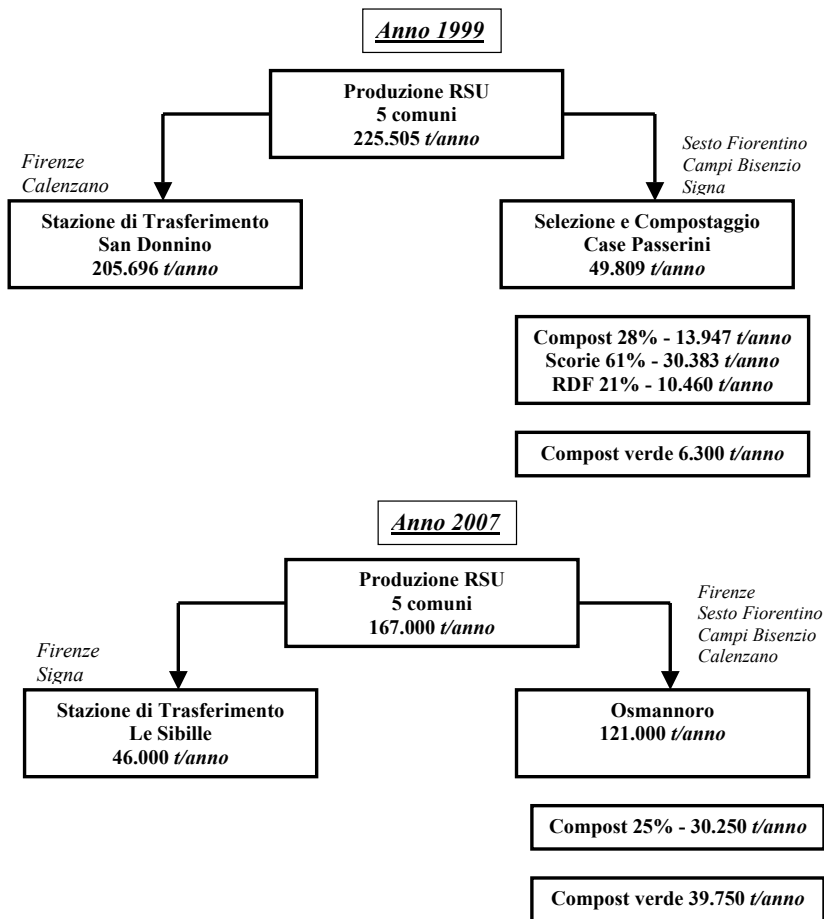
Anno 1999

Produzione RSU
5 comuni
225.505 t/anno

Firenze
Calenzano

Sesto Fiorentino
Campi Bisenzio
Signa

Stazione di Trasferimento
San Donnino
205.696 t/anno

Selezione e Compostaggio
Case Passerini
49.809 t/anno

Compost 28% - 13.947 t/anno
Scorie 61% - 30.383 t/anno
RDF 21% - 10.460 t/anno

Compost verde 6.300 t/anno

Anno 2007

Produzione RSU
5 comuni
167.000 t/anno

Firenze
Signa

Firenze
Sesto Fiorentino
Campi Bisenzio
Calenzano

Stazione di Trasferimento
Le Sibille
46.000 t/anno

Osmannoro
121.000 t/anno

Compost 25% - 30.250 t/anno

Compost verde 39.750 t/anno